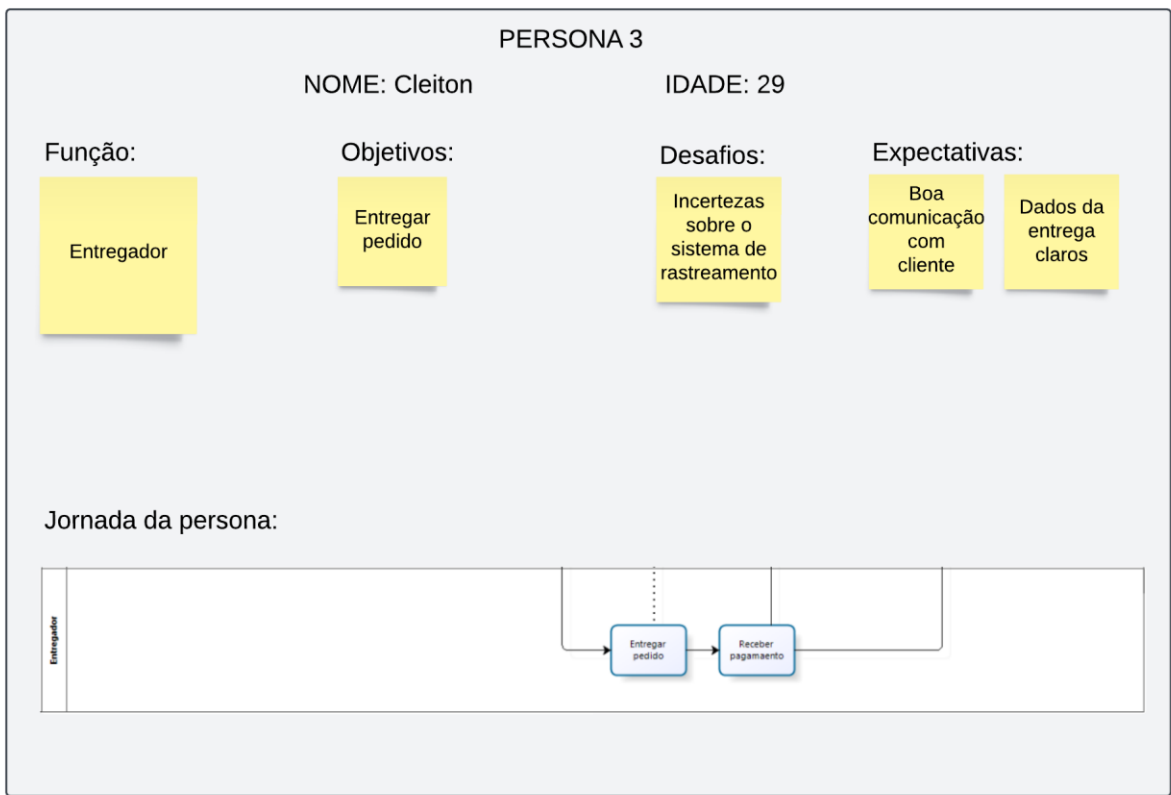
PERSONA 3

NOME: Cleiton

IDADE: 29

Função:

Entregador

Objetivos:

Entregar pedido

Desafios:

Incertezas sobre o sistema de rastreamento

Expectativas:

Boa comunicação com cliente

Dados da entrega claros

Jornada da persona:

Entregador

Entregar pedido

Receber pagamaento